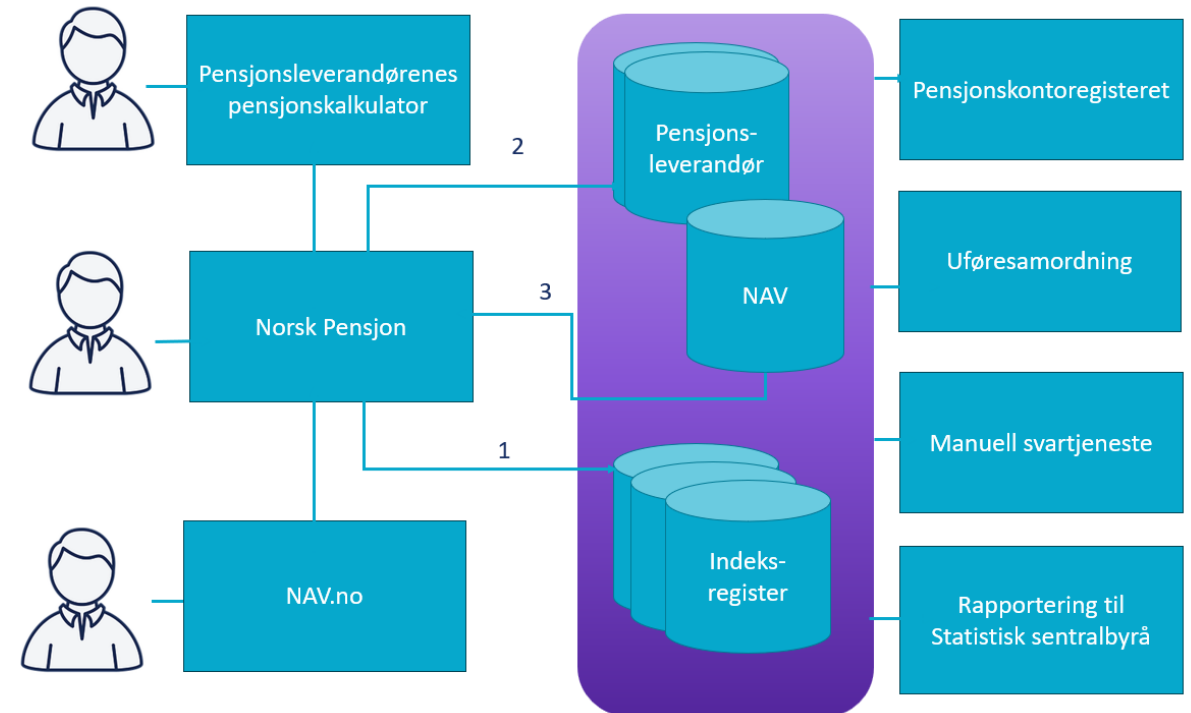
Pensjonsleverandørenes pensjonskalkulator

Norsk Pensjon

NAV.no

2

3

1

Pensjons-leverandør

NAV

Indeks-register

Pensjonskontoregisteret

Uføresamordning

Manuell svartjeneste

Rapportering til Statistisk sentralbyrå